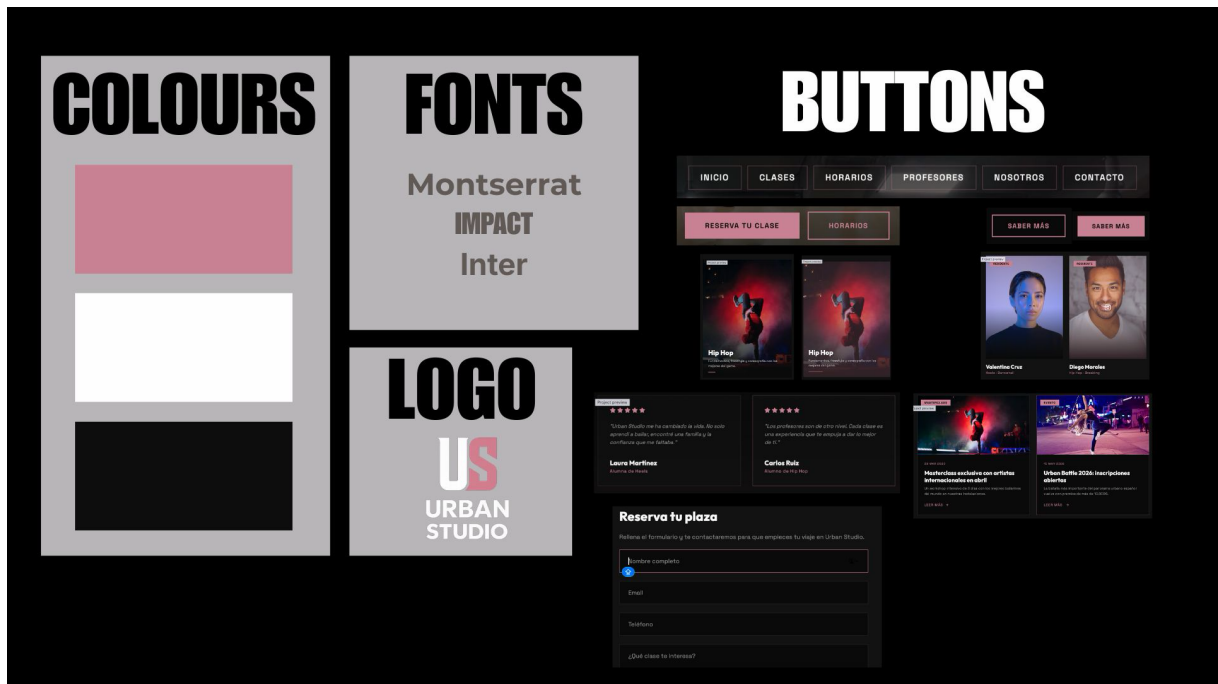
COLOURS

FONTS

Montserrat
IMPACT
Inter

LOGO

US
URBAN
STUDIO

BUTTONS

INICIO CLASES HORARIOS PROFESORES NOSOTROS CONTACTO

RESERVA TU CLASE HORARIOS

SABER MÁS SABER MÁS

Hip Hop

Hip Hop

Valentina Cruz

Diego Morales

Project preview

★★★★★

"Urban Studio me ha cambiado la vida. No solo aprendí a bailar, encontré una familia y la confianza que me faltaba."

Laura Martínez
Alumna de Heels

★★★★★

"Los profesores son de otro nivel. Cada clase es una experiencia que te empuja a dar lo mejor de ti."

Carlos Ruiz
Alumno de Hip Hop

Masterclass exclusiva con artistas internacionales en abril

LEER MÁS →

Urban Battle 2026: inscripciones abiertas

LEER MÁS →

Reserva tu plaza

Rellena el formulario y te contactaremos para que empieces tu viaje en Urban Studio.

Nombre completo

Email

Teléfono

¿Qué clase te interesa?